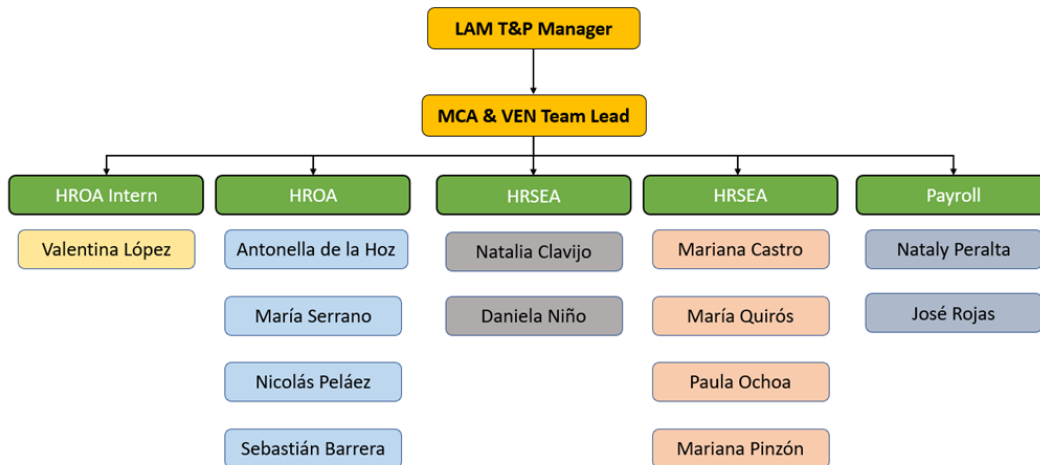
LAM T&P Manager

MCA & VEN Team Lead

HROA Intern

Valentina López

HROA

Antonella de la Hoz

María Serrano

Nicolás Peláez

Sebastián Barrera

HRSEA

Natalia Clavijo

Daniela Niño

HRSEA

Mariana Castro

María Quirós

Paula Ochoa

Mariana Pinzón

Payroll

Nataly Peralta

José Rojas